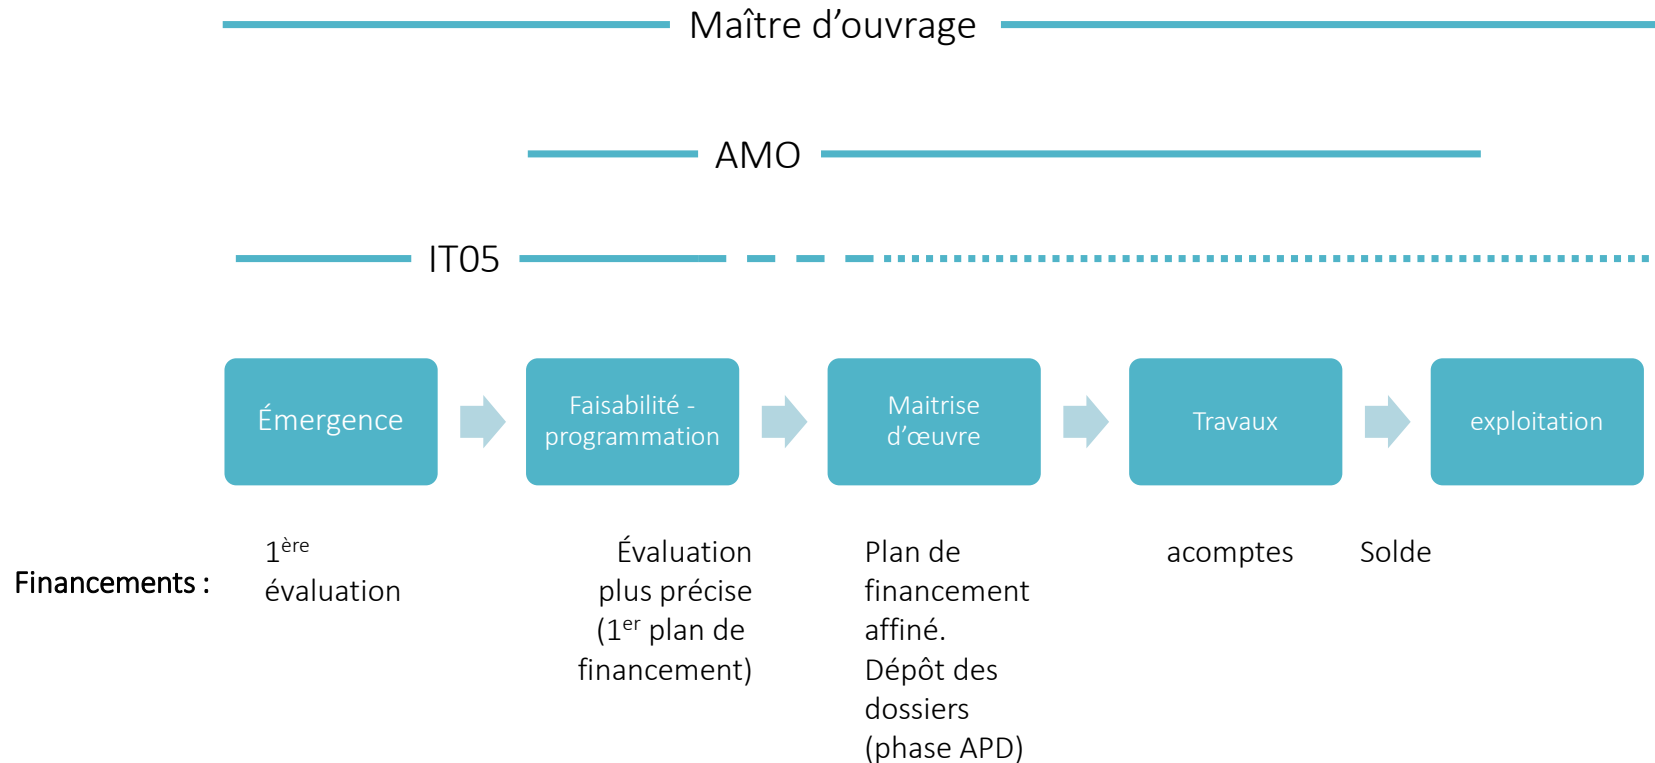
Maître d’ouvrage

AMO

IT05

Émergence

Faisabilité - programmation

Maitrise d’œuvre

Travaux

exploitation

Financements :

1<sup>ère</sup> évaluation

Évaluation plus précise (1<sup>er</sup> plan de financement)

Plan de financement affiné. Dépôt des dossiers (phase APD)

acomptes

Solde